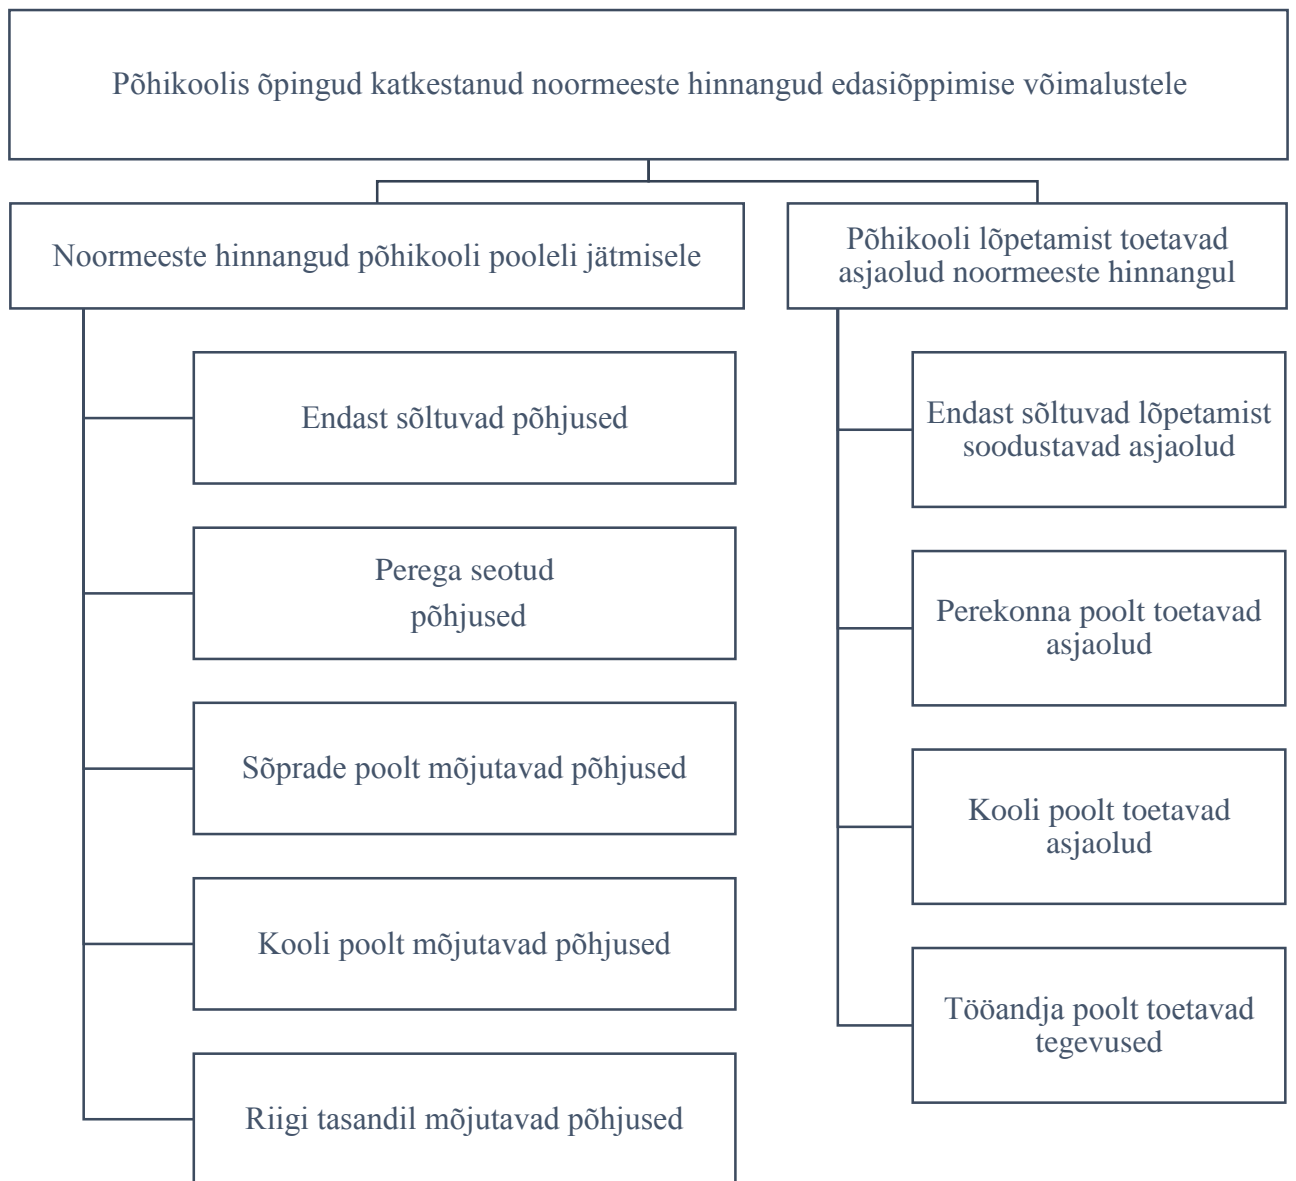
Põhikoolis õpingud katkestanud noormeeste hinnangud edasiõppimise võimalustele

Noormeeste hinnangud põhikooli pooleli jätmisele

Endast sõltuvad põhjused

Perega seotud põhjused

Sõprade poolt mõjutavad põhjused

Kooli poolt mõjutavad põhjused

Riigi tasandil mõjutavad põhjused

Põhikooli lõpetamist toetavad asjaolud noormeeste hinnangul

Endast sõltuvad lõpetamist soodustavad asjaolud

Perekonna poolt toetavad asjaolud

Kooli poolt toetavad asjaolud

Tööandja poolt toetavad tegevused